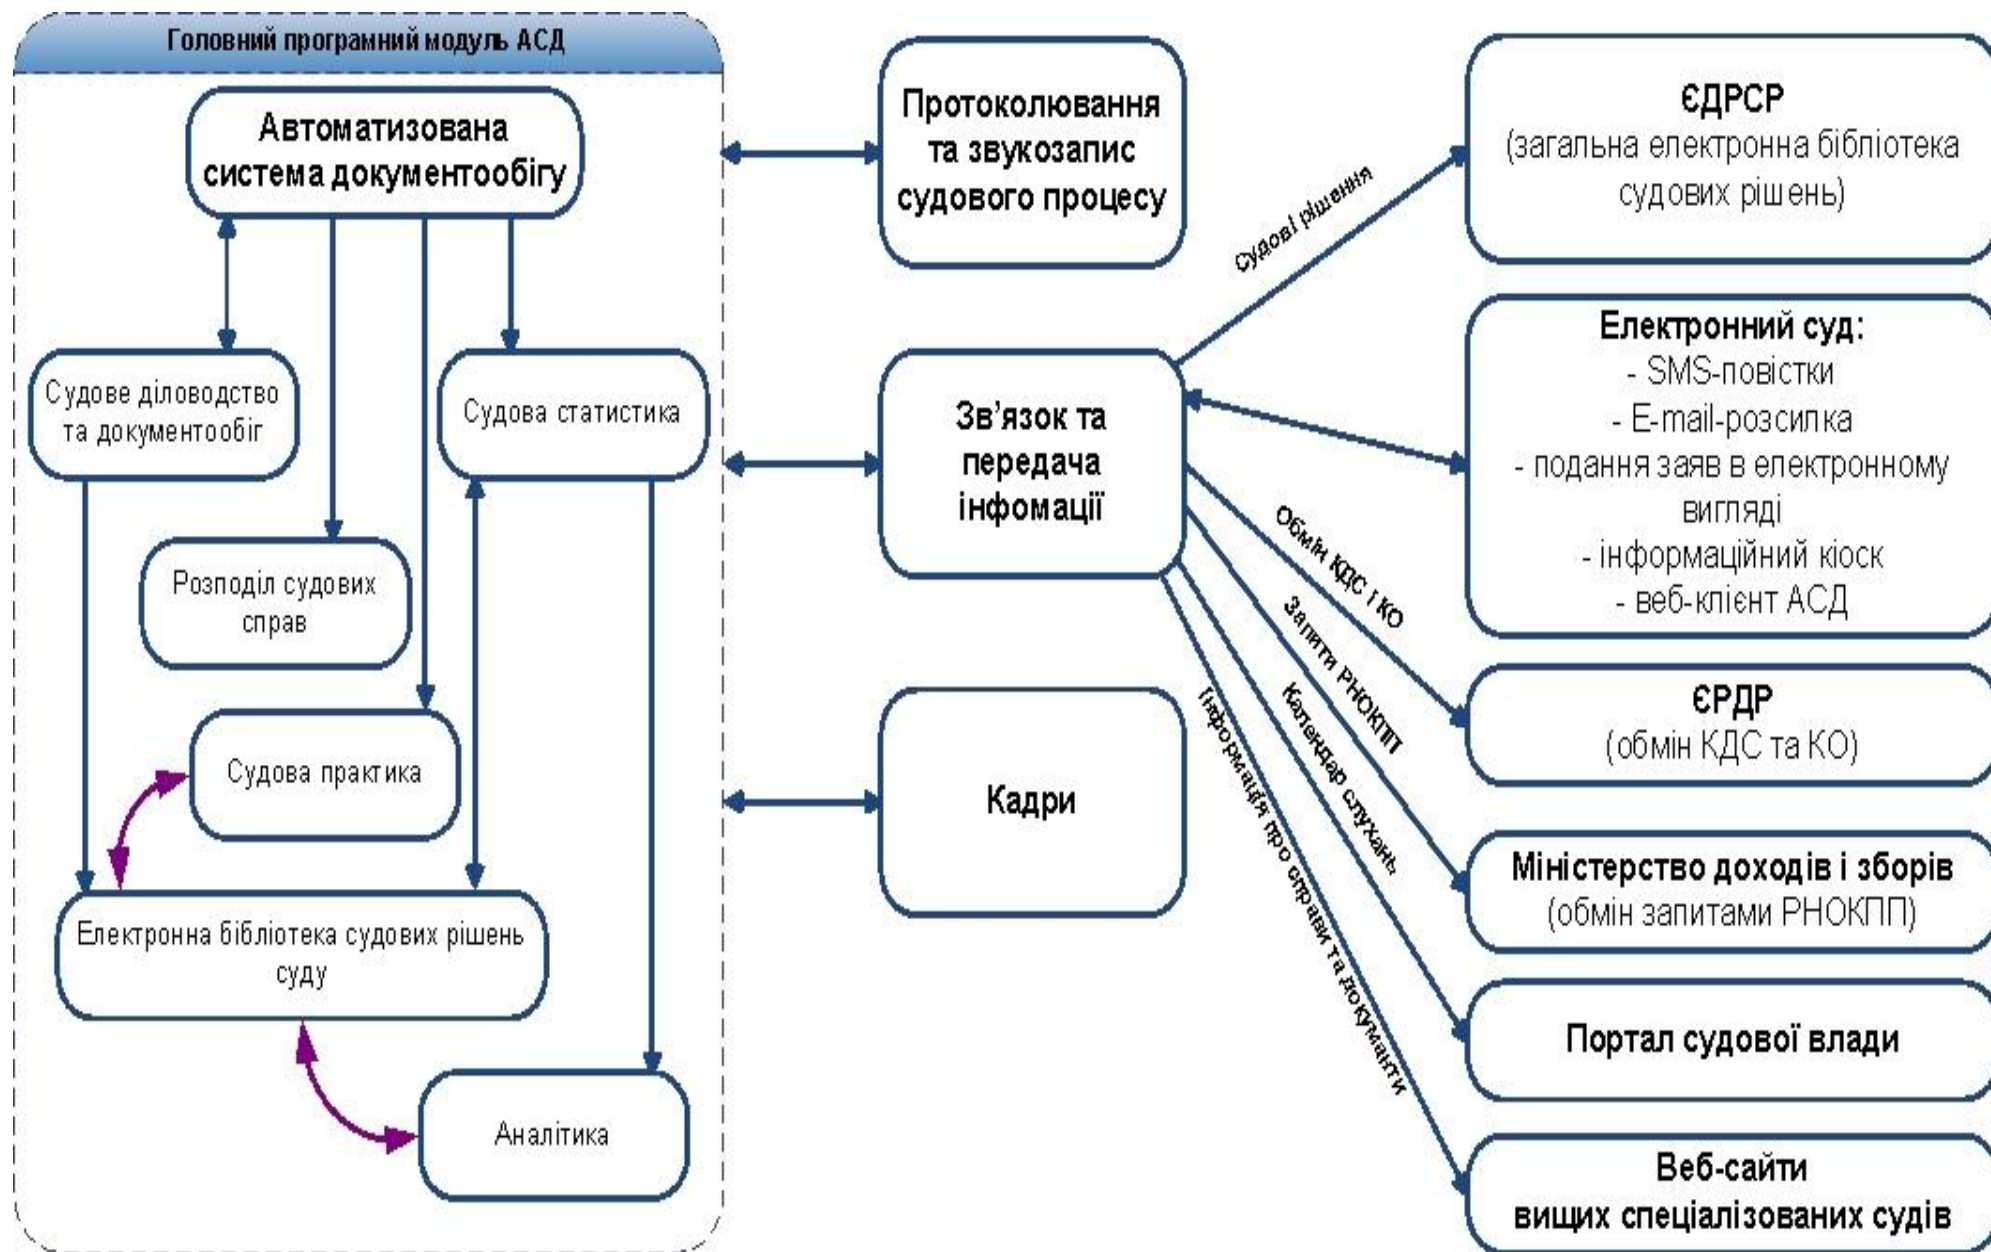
Головний програмний модуль АСД

Автоматизована система документообігу

Судове діловодство та документообіг

Судова статистика

Розподіл судових справ

Судова практика

Електронна бібліотека судових рішень суду

Аналітика

Протоколювання та звукозапис судового процесу

Зв'язок та передача інфомації

Кадри

Судові рішення

Обмін КДС і КО

Запити РНОКПП

Календар слухань

Інформація про справи та документи

ЄДРСР
(загальна електронна бібліотека судових рішень)

Електронний суд:
- SMS-повістки
- E-mail-розсилка
- подання заяв в електронному вигляді
- інформаційний кіоск
- веб-клієнт АСД

ЄРДР
(обмін КДС та КО)

Міністерство доходів і зборів
(обмін запитами РНОКПП)

Портал судової влади

Веб-сайти вищих спеціалізованих судів